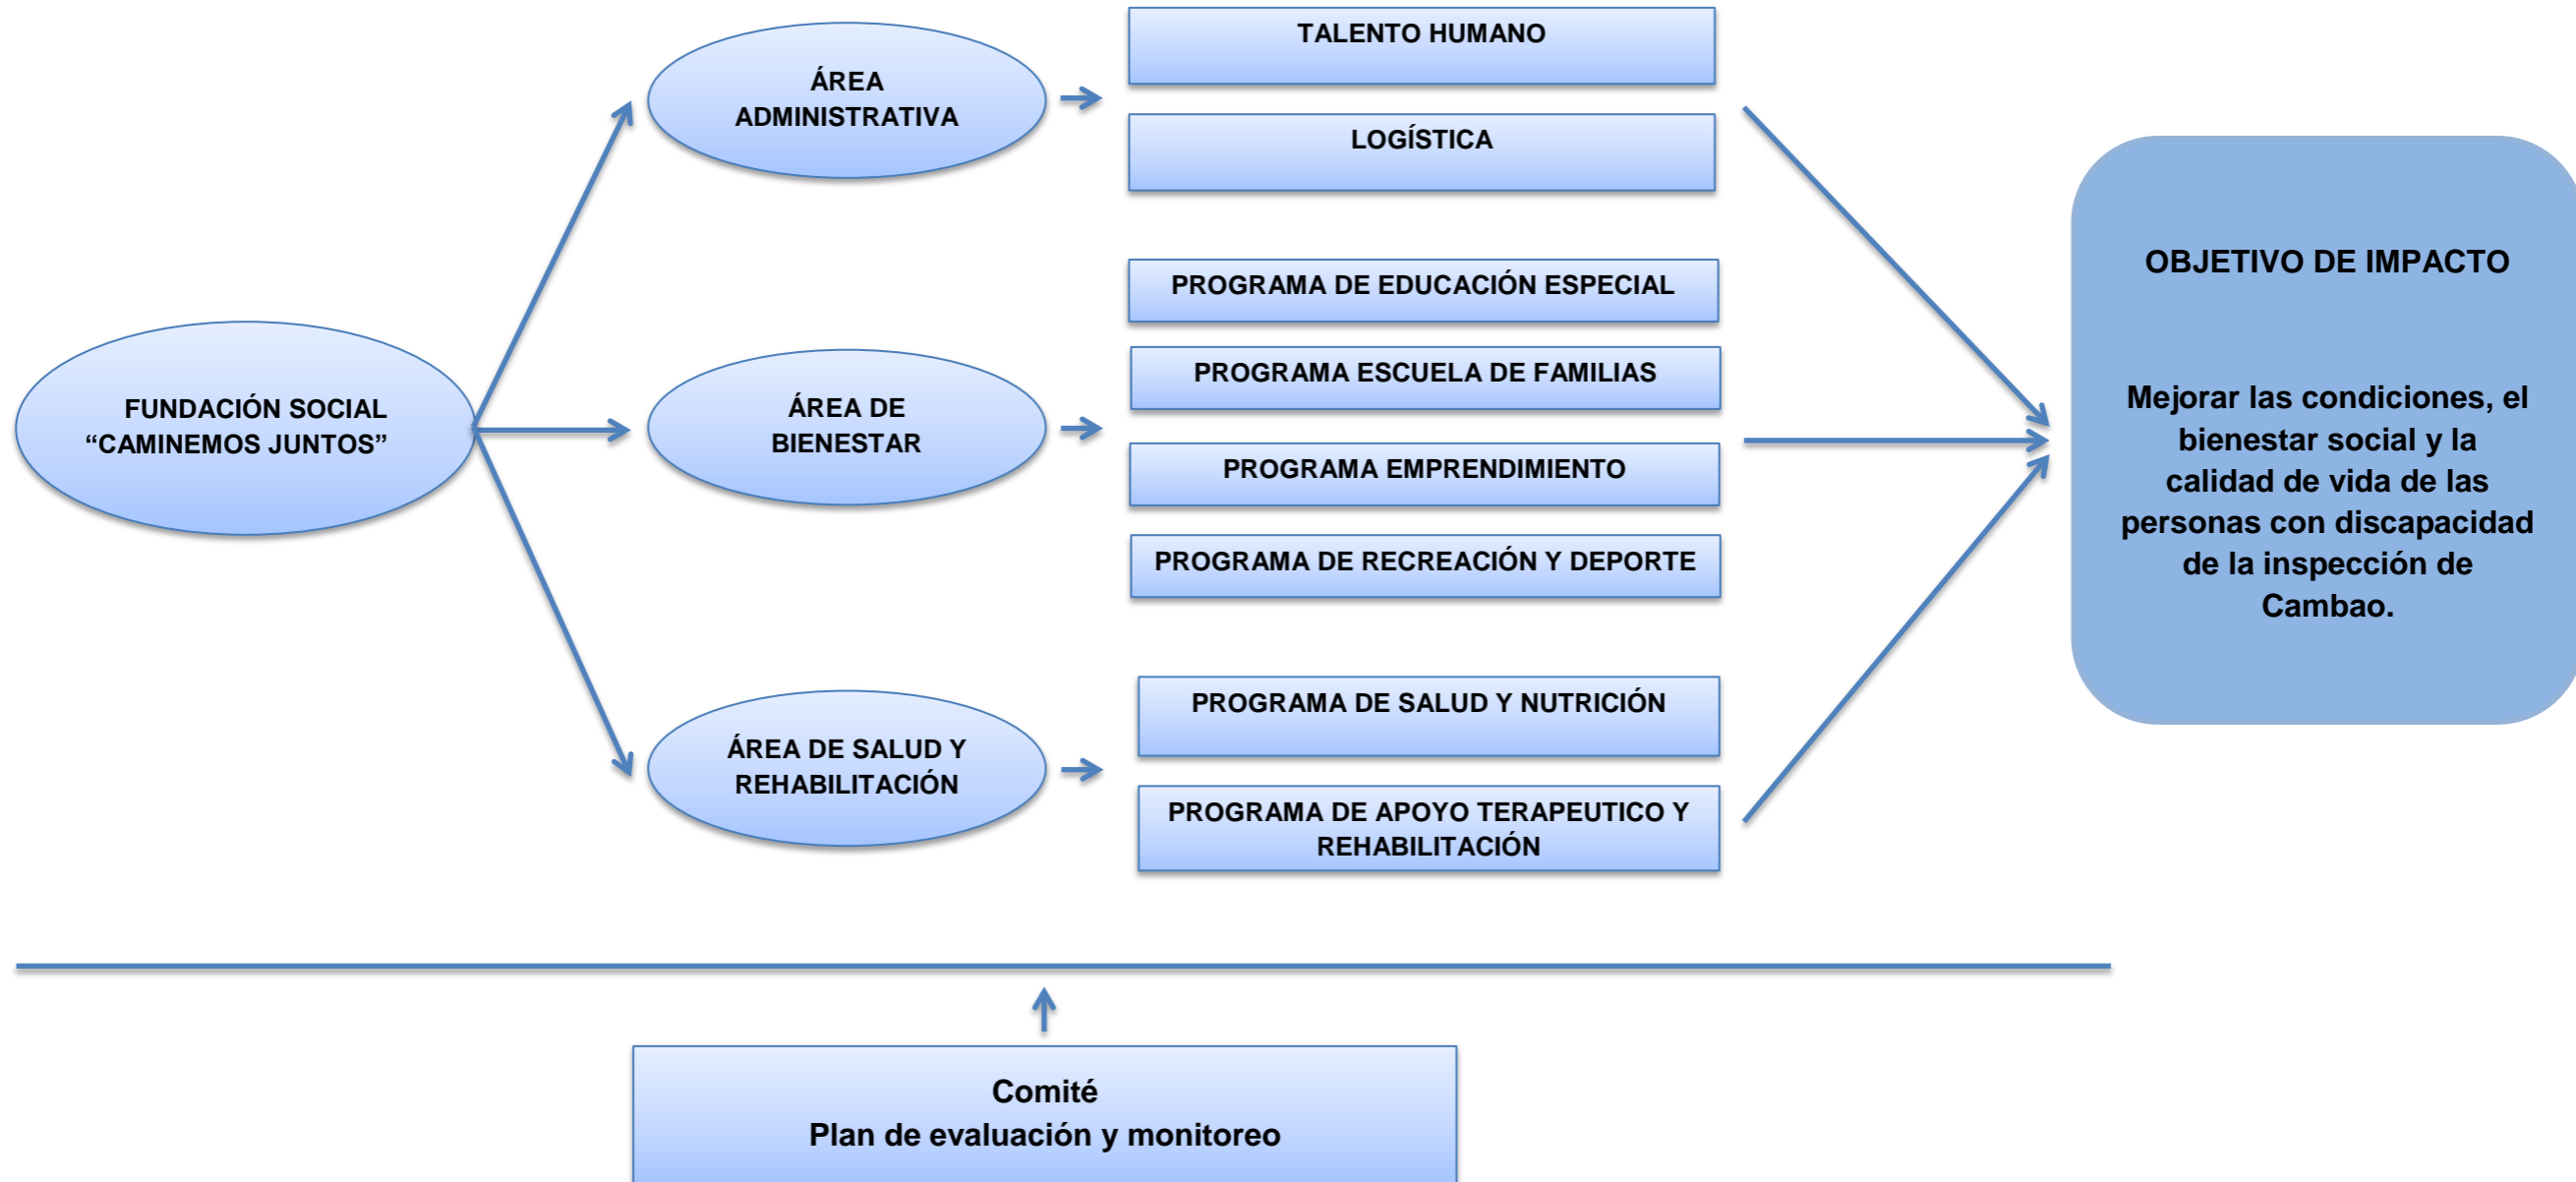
FUNDACIÓN SOCIAL “CAMINEMOS JUNTOS”

ÁREA ADMINISTRATIVA

TALENTO HUMANO

LOGÍSTICA

ÁREA DE BIENESTAR

PROGRAMA DE EDUCACIÓN ESPECIAL

PROGRAMA ESCUELA DE FAMILIAS

PROGRAMA EMPRENDIMIENTO

PROGRAMA DE RECREACIÓN Y DEPORTE

ÁREA DE SALUD Y REHABILITACIÓN

PROGRAMA DE SALUD Y NUTRICIÓN

PROGRAMA DE APOYO TERAPEUTICO Y REHABILITACIÓN

OBJETIVO DE IMPACTO

Mejorar las condiciones, el bienestar social y la calidad de vida de las personas con discapacidad de la inspección de Cambao.

Comité
Plan de evaluación y monitoreo